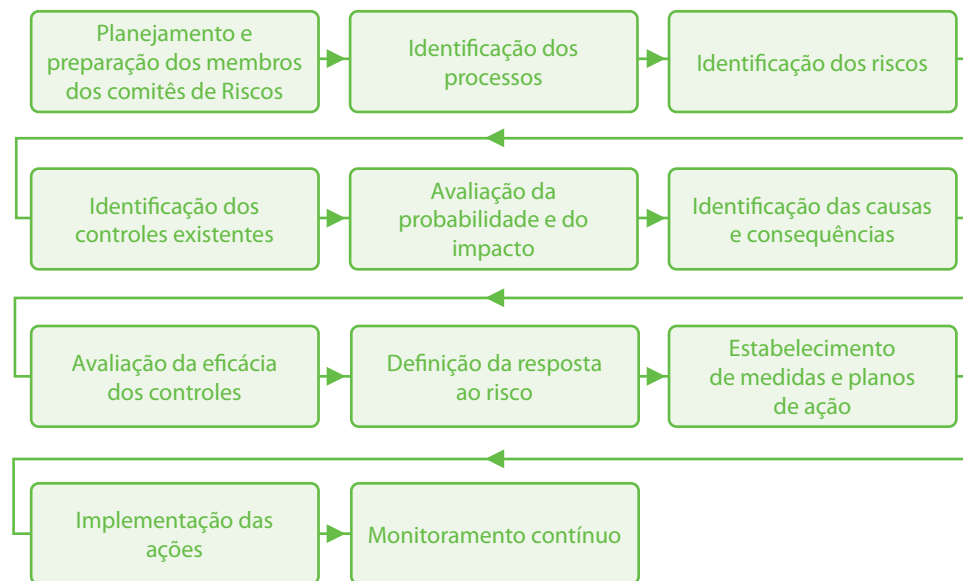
Planejamento e preparação dos membros dos comitês de Riscos

Identificação dos processos

Identificação dos riscos

Identificação dos controles existentes

Avaliação da probabilidade e do impacto

Identificação das causas e consequências

Avaliação da eficácia dos controles

Definição da resposta ao risco

Estabelecimento de medidas e planos de ação

Implementação das ações

Monitoramento contínuo